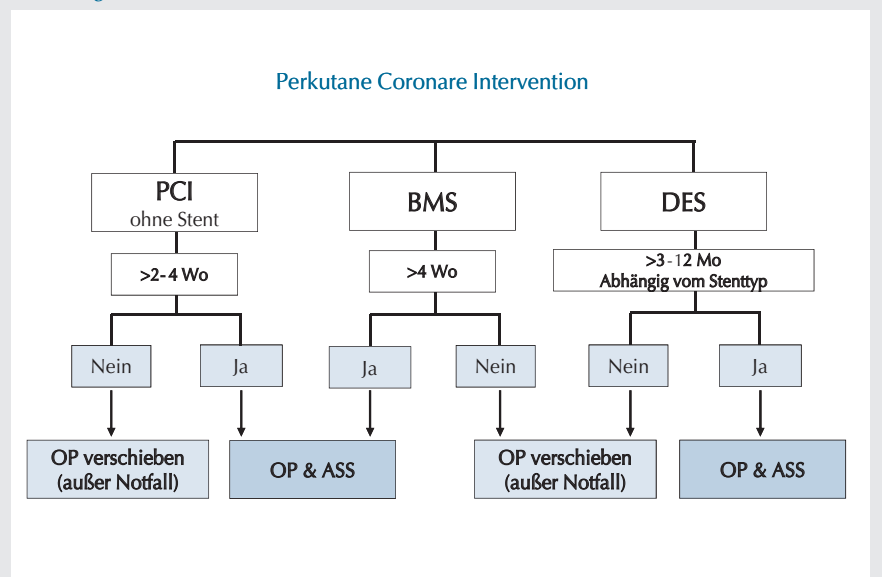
Perkutane Coronare Intervention

PCI
ohne Stent

BMS

DES

>2-4 Wo

>4 Wo

>3-12 Mo
Abhängig vom Stenttyp

Nein

Ja

Ja

Nein

Nein

Ja

OP verschieben
(außer Notfall)

OP & ASS

OP verschieben
(außer Notfall)

OP & ASS